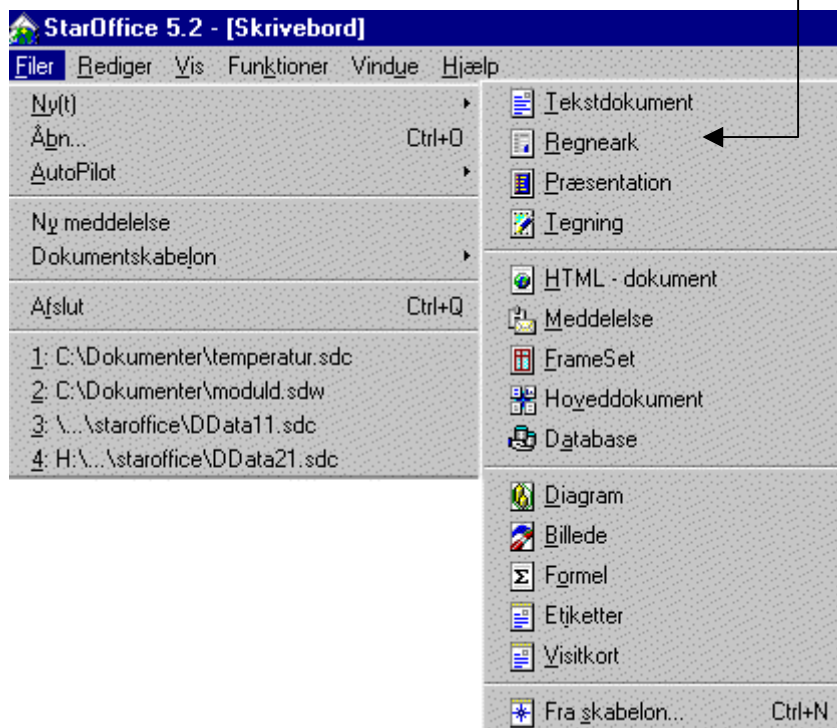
StarOffice 5.2 - [Skrivebord]

Filer Rediger Vis Funktioner Vindue Hjælp

Ny(t)
Åbn... Ctrl+O
AutoPilot

Ny meddelelse
Dokumentskabelon

Afslut Ctrl+Q

1: C:\Dokumenter\temperatur.sdc
2: C:\Dokumenter\moduld.sdw
3: \...\staroffice\DData11.sdc
4: H:\...\staroffice\DData21.sdc

Tekstdokument
Regneark
Præsentation
Tegning

HTML - dokument
Meddelelse
FrameSet
Hoveddokument
Database

Diagram
Billede
Formel
Etiketter
Visitkort

Fra skabelon... Ctrl+N